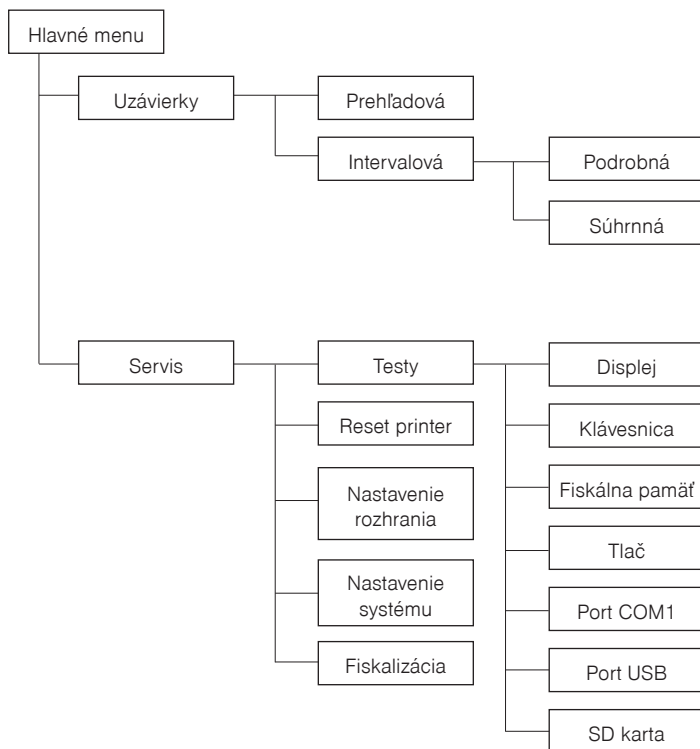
Hlavné menu

Uzávierky

Prehľadová

Intervalová

Podrobná

Súhrnná

Servis

Testy

Reset printer

Nastavenie rozhrania

Nastavenie systému

Fiskalizácia

Displej

Klávesnica

Fiskálna pamäť

Tlač

Port COM1

Port USB

SD karta